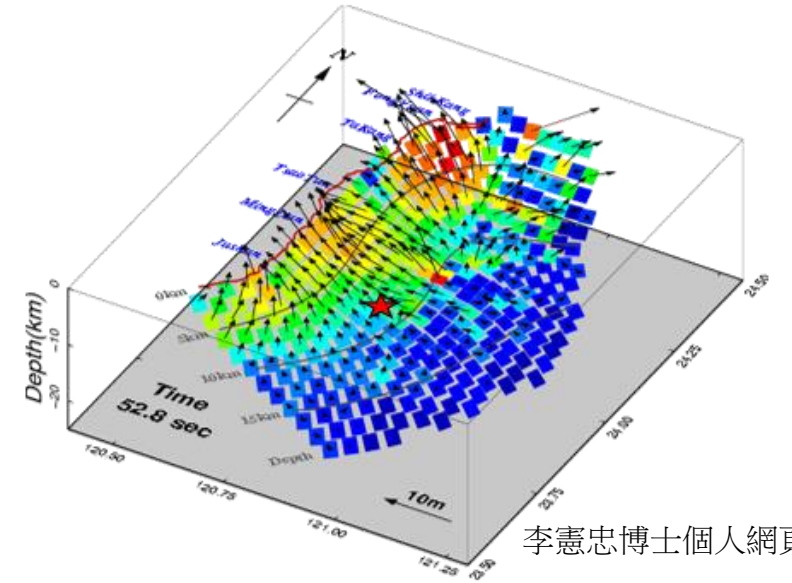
N

Shih-Kang
Feng-Yuan
TaKeng
T'sao-Tun
MingJian
Jiuqiong

0
-10
-20
Depth(km)

9km
5km
10km
15km
Depth

Time
52.8 sec

10m

120.50
120.75
121.00
121.25
23.50
23.75
24.00
24.25
24.50

李憲忠博士個人網頁